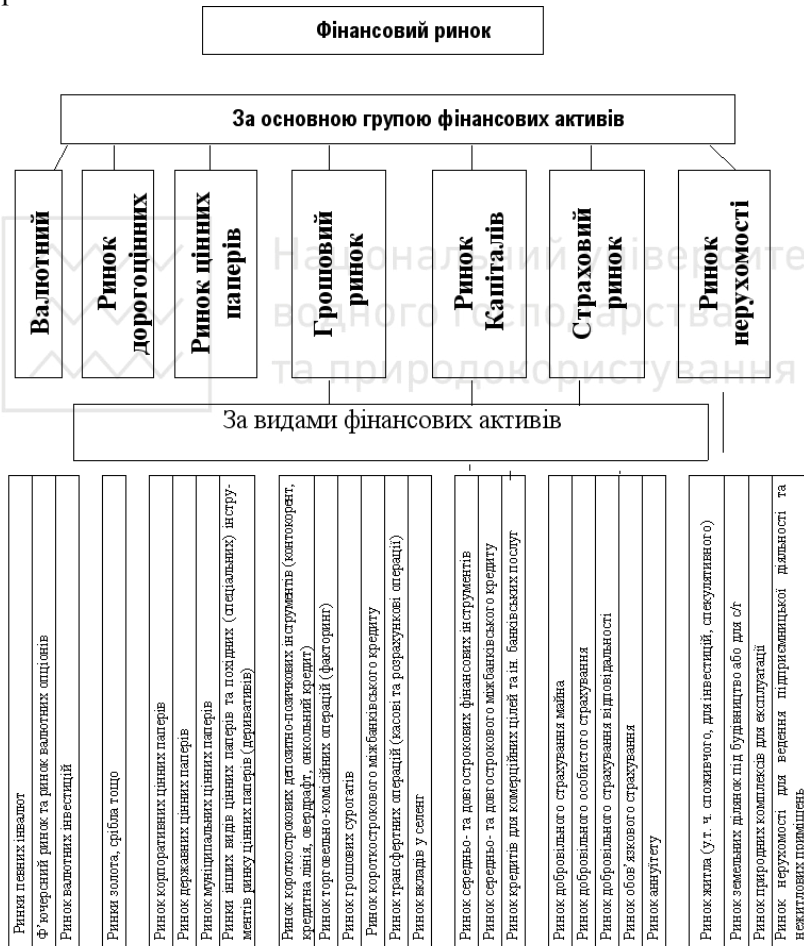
Фінансовий ринок

За основною групою фінансових активів

Валютний

Ринок дорогоцінних

Ринок цінних паперів

Грошовий ринок

Ринок Капіталів

Страховий ринок

Ринок нерухомості

За видами фінансових активів

Ринки певних інвалют

Ф'ючерсний ринок та ринок валютних опціонів

Ринок валютних інвестицій

Ринки золота, срібла тощо

Ринок корпоративних цінних паперів

Ринок державних цінних паперів

Ринок муніципальних цінних паперів

Ринки інших видів цінних паперів та похідних (спеціальних) інструментів ринку цінних паперів (деривативів)

Ринок короткострокових депозитно-позичкових інструментів (контокорент, кредитна лінія, овердрафт, онкольний кредит)

Ринок торговельно-комісійних операцій (факторинг)

Ринок грошових сурогатів

Ринок короткострокового міжбанківського кредиту

Ринок трансфертних операцій (касові та розрахункові операції)

Ринок вкладів у селенг

Ринок середньо- та довгострокових фінансових інструментів

Ринок середньо- та довгострокового міжбанківського кредиту

Ринок кредитів для комерційних цілей та ін. банківських послуг

Ринок добровільного страхування майна

Ринок добровільного особистого страхування

Ринок добровільного страхування відповідальності

Ринок обов'язкового страхування

Ринок аннуїтету

Ринок житла (у т. ч. споживчого, для інвестицій, спекулятивного)

Ринок земельних ділянок під будівництво або для с/г

Ринок природних комплексів для експлуатації

Ринок нерухомості для ведення підприємницької діяльності та нежитлових приміщень